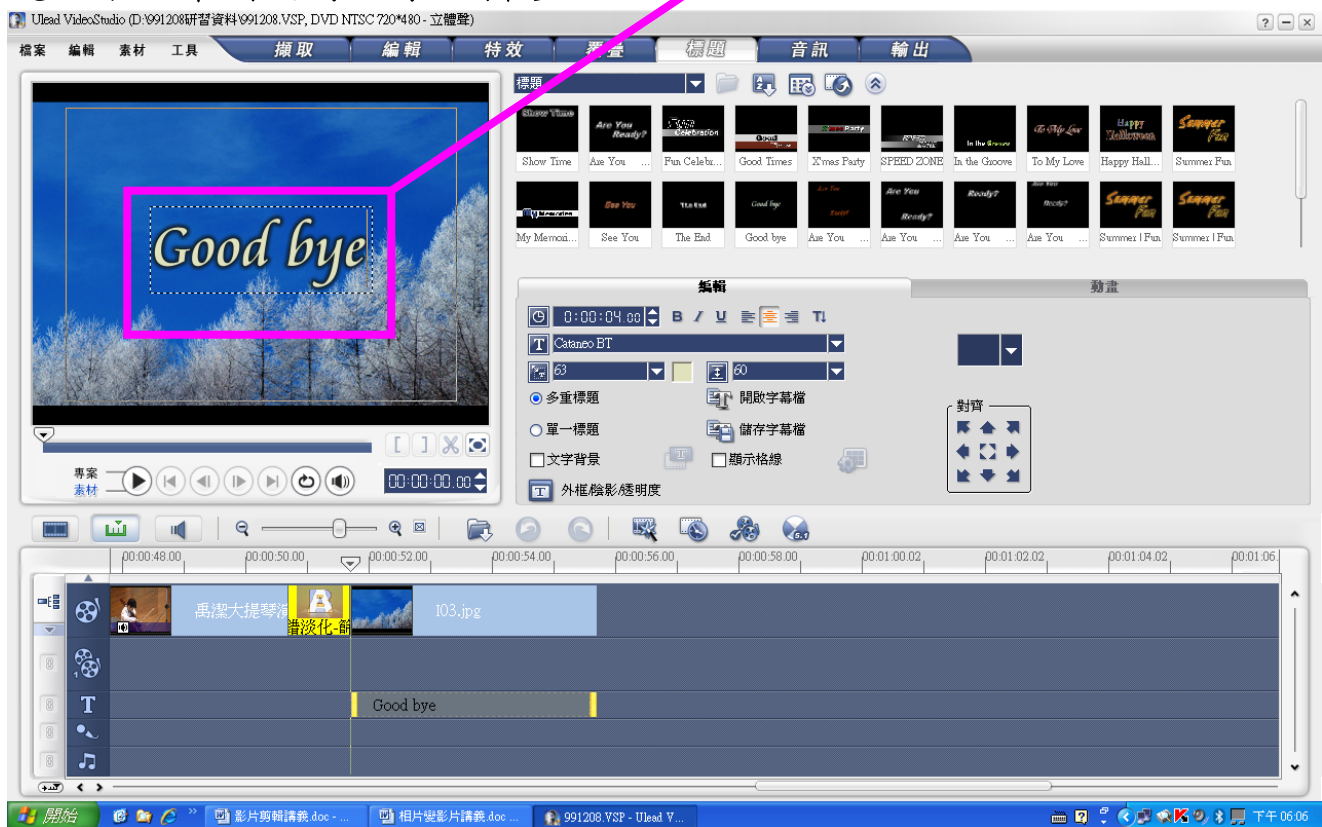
Ulead VideoStudio (D:\991208研習資料\991208.VSP, DVD NTSC 720*480 - 立體聲)

檔案 編輯 素材 工具

擷取 編輯 特效 覆疊 標題 音訊 輸出

Good bye

標題

Show Time | Are You ... | Fun Celebr... | Good Times | X'mas Party | SPEED ZONE | In the Groove | To My Love | Happy Hall... | Summer Fun

My Memori... | See You | The End | Good bye | Are You | Are You | Are You | Are You | Summer | Fun | Summer | Fun

編輯 動畫

0:00:04:00

Cataneo BT

63

60

多重標題 開啟字幕檔

單一標題 儲存字幕檔

文字背景 顯示格線

外框/陰影/透明度

對齊

專案

素材

00:00:00.00

00:00:48.00 00:00:50.00 00:00:52.00 00:00:54.00 00:00:56.00 00:00:58.00 00:01:00.02 00:01:02.02 00:01:04.02 00:01:06.

禹潔大提琴演 淡化-節 I03.jpg

Good bye

開始 影片剪輯講義.doc - ... 相片變影片講義.doc ... 991208.VSP - Ulead V... 下午 06:06